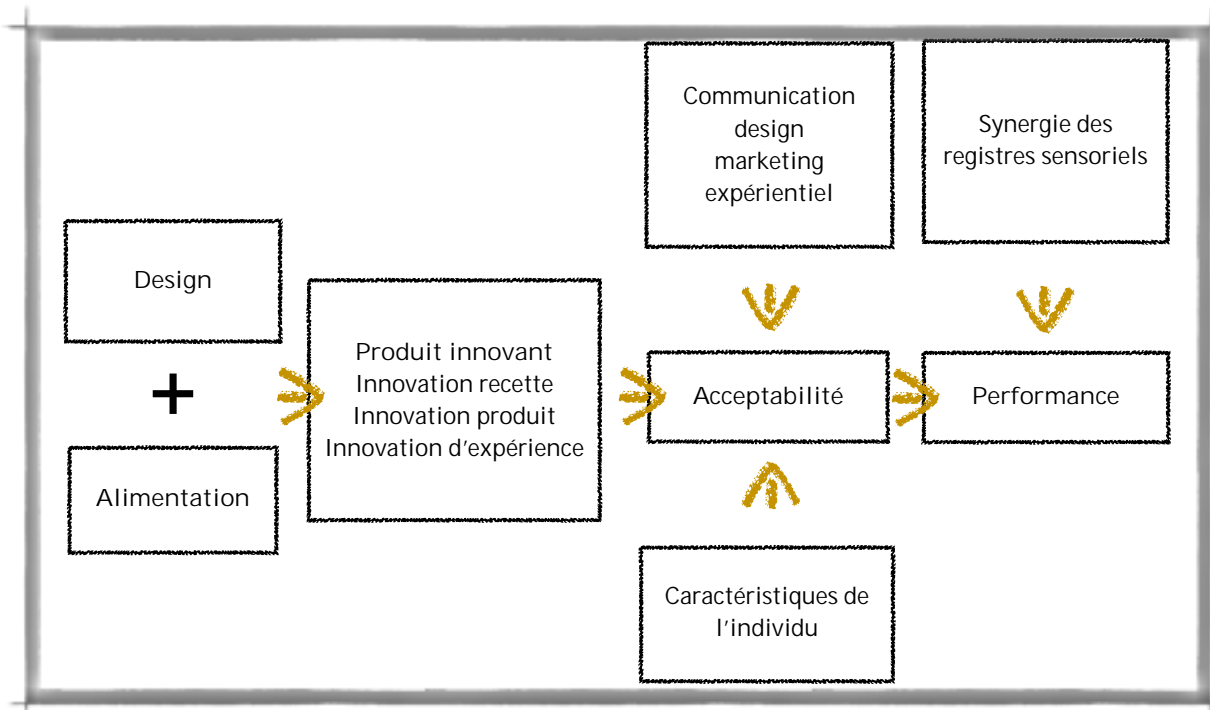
Communication design marketing expérientiel

Synergie des registres sensoriels

Design

+

Alimentation

Produit innovant
Innovation recette
Innovation produit
Innovation d'expérience

Acceptabilité

Performance

Caractéristiques de l'individu